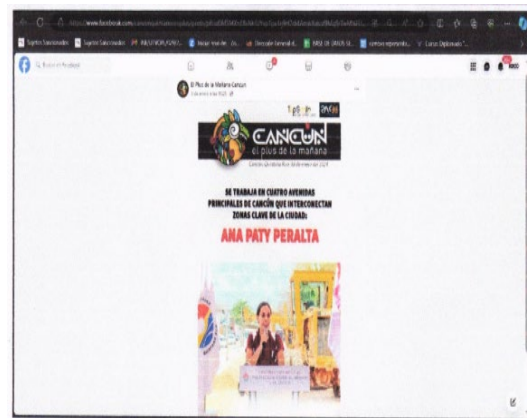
https://www.facebook.com/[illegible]

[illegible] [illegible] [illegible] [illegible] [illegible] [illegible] BASE DE DATOS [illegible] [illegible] Cursos Diplomado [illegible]

Buscar en Facebook

El Plus de la Mañana Cancún

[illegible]

CANCÚN
el plus de la mañana

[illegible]

SE TRABAJA EN CUATRO AVENIDAS PRINCIPALES DE CANCÚN QUE INTERCONECTAN ZONAS CLAVE DE LA CIUDAD:

ANA PATY PERALTA